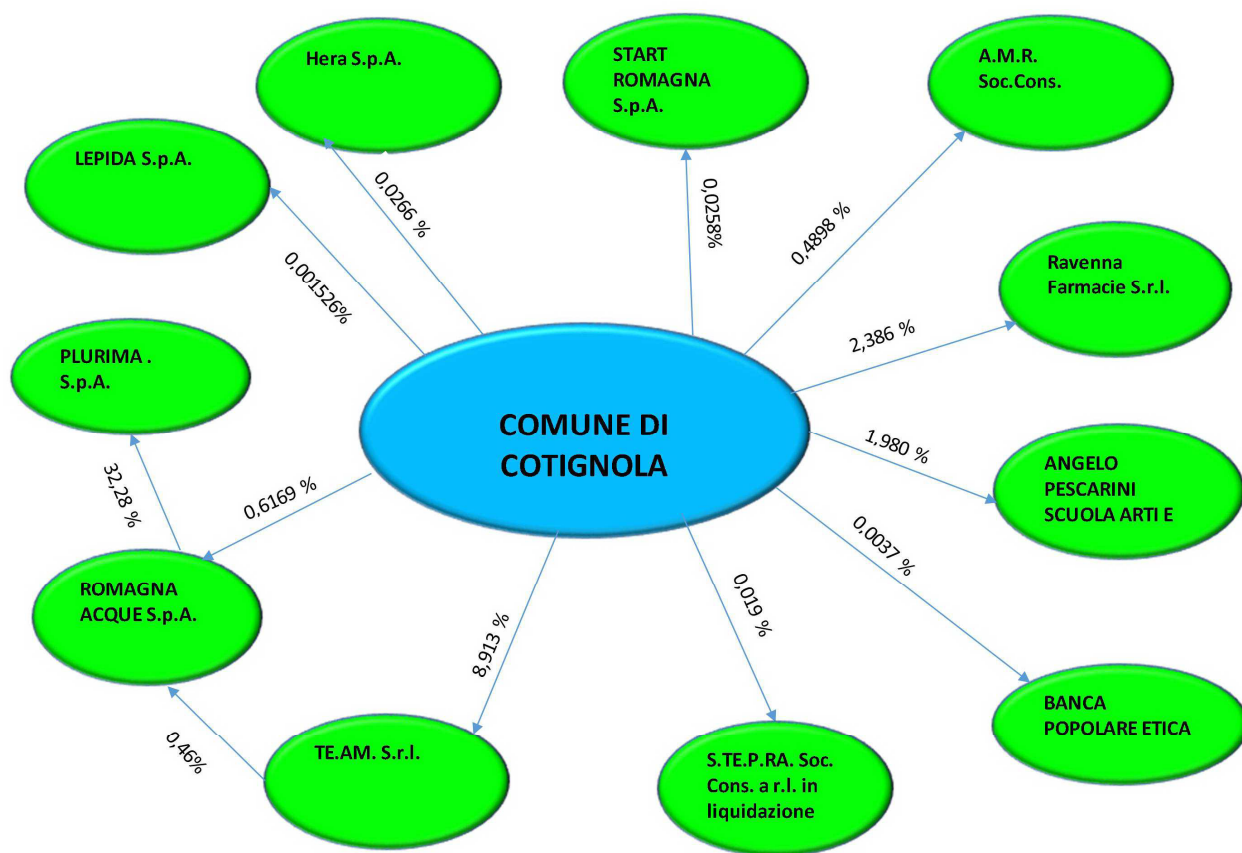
Hera S.p.A.

START ROMAGNA S.p.A.

A.M.R. Soc.Cons.

LEPIDA S.p.A.

0,0266 %

0,0258%

0,4898 %

Ravenna Farmacie S.r.l.

0,001526%

2,386 %

PLURIMA . S.p.A.

COMUNE DI COTIGNOLA

1,980 %

ANGELO PESCARINI SCUOLA ARTI E

32,28 %

0,6169 %

0,0037 %

ROMAGNA ACQUE S.p.A.

8,913 %

0,019 %

BANCA POPOLARE ETICA

0,46%

TE.AM. S.r.l.

S.TE.P.RA. Soc. Cons. a r.l. in liquidazione